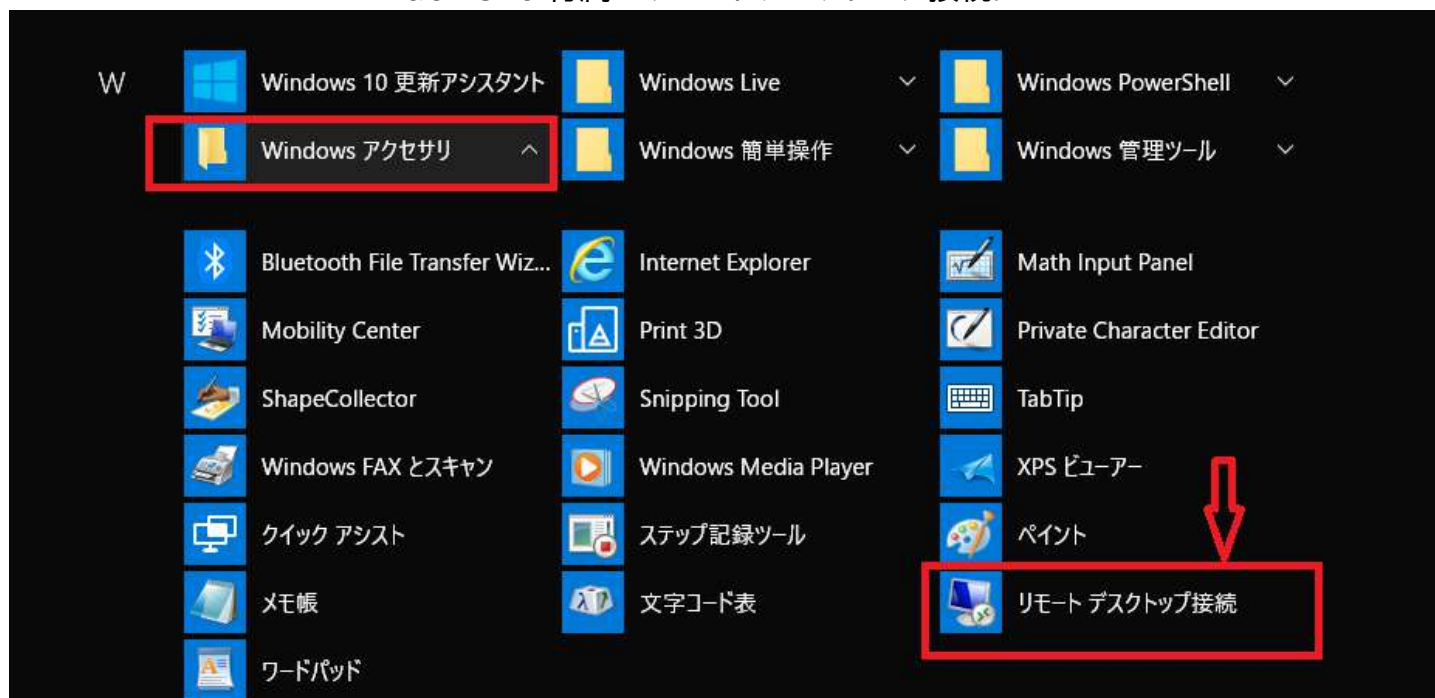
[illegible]

W

Windows 10 更新アシスタント

Windows Live

Windows PowerShell

Windows アクセサリ

Windows 簡単操作

Windows 管理ツール

Bluetooth File Transfer Wiz...

Internet Explorer

Math Input Panel

Mobility Center

Print 3D

Private Character Editor

ShapeCollector

Snipping Tool

TabTip

Windows FAX とスキャン

Windows Media Player

XPS ビューアー

クイック アシスト

ステップ記録ツール

ペイント

メモ帳

文字コード表

リモート デスクトップ接続

ワードパッド